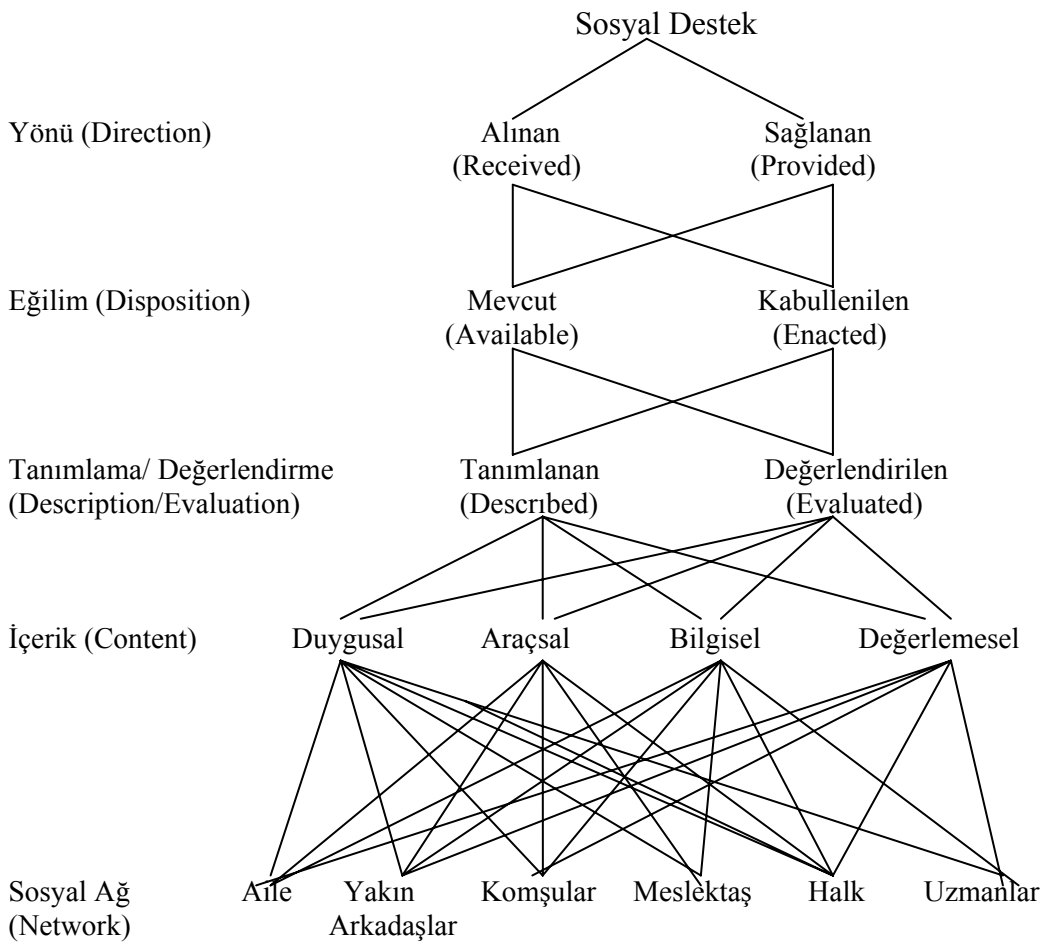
Sosyal Destek

Yönü (Direction)
Alınan (Received)
Sağlanan (Provided)

Eğilim (Disposition)
Mevcut (Available)
Kabullenilen (Enacted)

Tanımlama/ Değerlendirme (Description/Evaluation)
Tanımlanan (Described)
Değerlendirilen (Evaluated)

İçerik (Content)
Duygusal
Araçsal
Bilgisel
Değerlemesel

Sosyal Ağ (Network)
Aile
Yakın Arkadaşlar
Komşular
Meslektaş
Halk
Uzmanlar